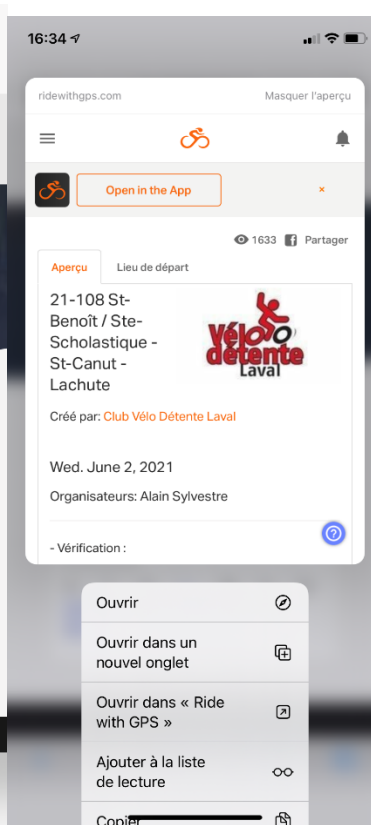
16:34

ridewithgps.com

Masquer l'aperçu

Open in the App

×

1633 Partager

Aperçu

Lieu de départ

21-108 St-Benoît / Ste-Scholastique - St-Canut - Lachute

Vélo détente Laval

Créé par: Club Vélo Détente Laval

Wed. June 2, 2021

Organisateurs: Alain Sylvestre

- Vérification :

Ouvrir

Ouvrir dans un nouvel onglet

Ouvrir dans « Ride with GPS »

Ajouter à la liste de lecture

Copier